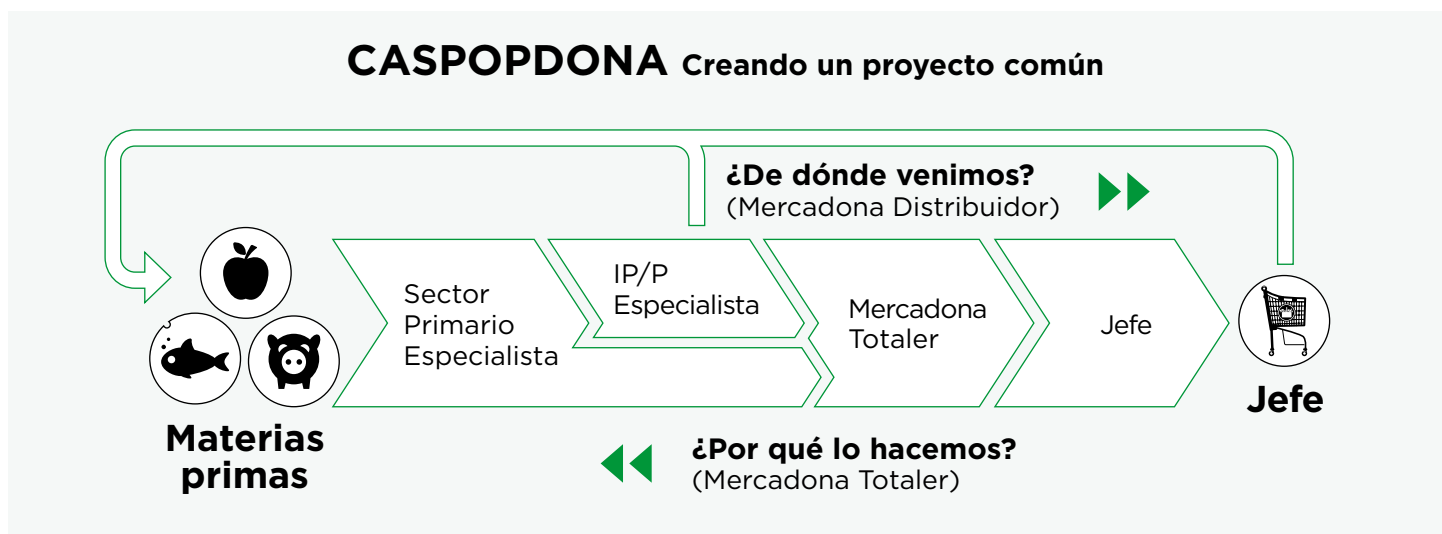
CASPOPDONA Creando un proyecto común

¿De dónde venimos?
(Mercadona Distribuidor)

Sector Primario Especialista

IP/P Especialista

Mercadona Totaler

Jefe

Materias primas

Jefe

¿Por qué lo hacemos?
(Mercadona Totaler)